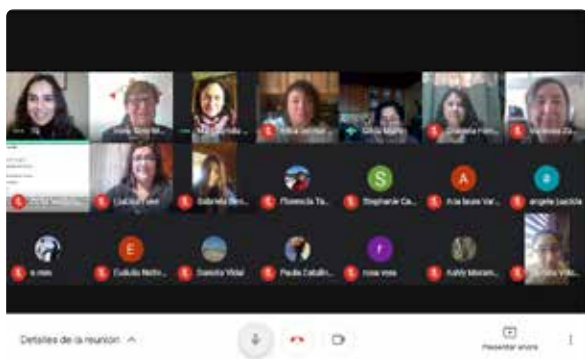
Vos

Irma Sandra M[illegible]

Ma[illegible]

Alicia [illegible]

Silvia Marti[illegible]

Graciela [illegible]

Marianela Za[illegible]

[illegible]

Lucila Fer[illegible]

Gabriela Bena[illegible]

Florencia Ta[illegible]

Stephanie Ca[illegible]

Ana laura Var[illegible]

angela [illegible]

s mas

Custodio Nieto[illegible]

Daniela Vidal

Paula Catalin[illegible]

rosa vera

Kathy Moram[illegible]

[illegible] Vida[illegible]

S

A

a

E

r

Detalles de la reunión

Presentar ahora